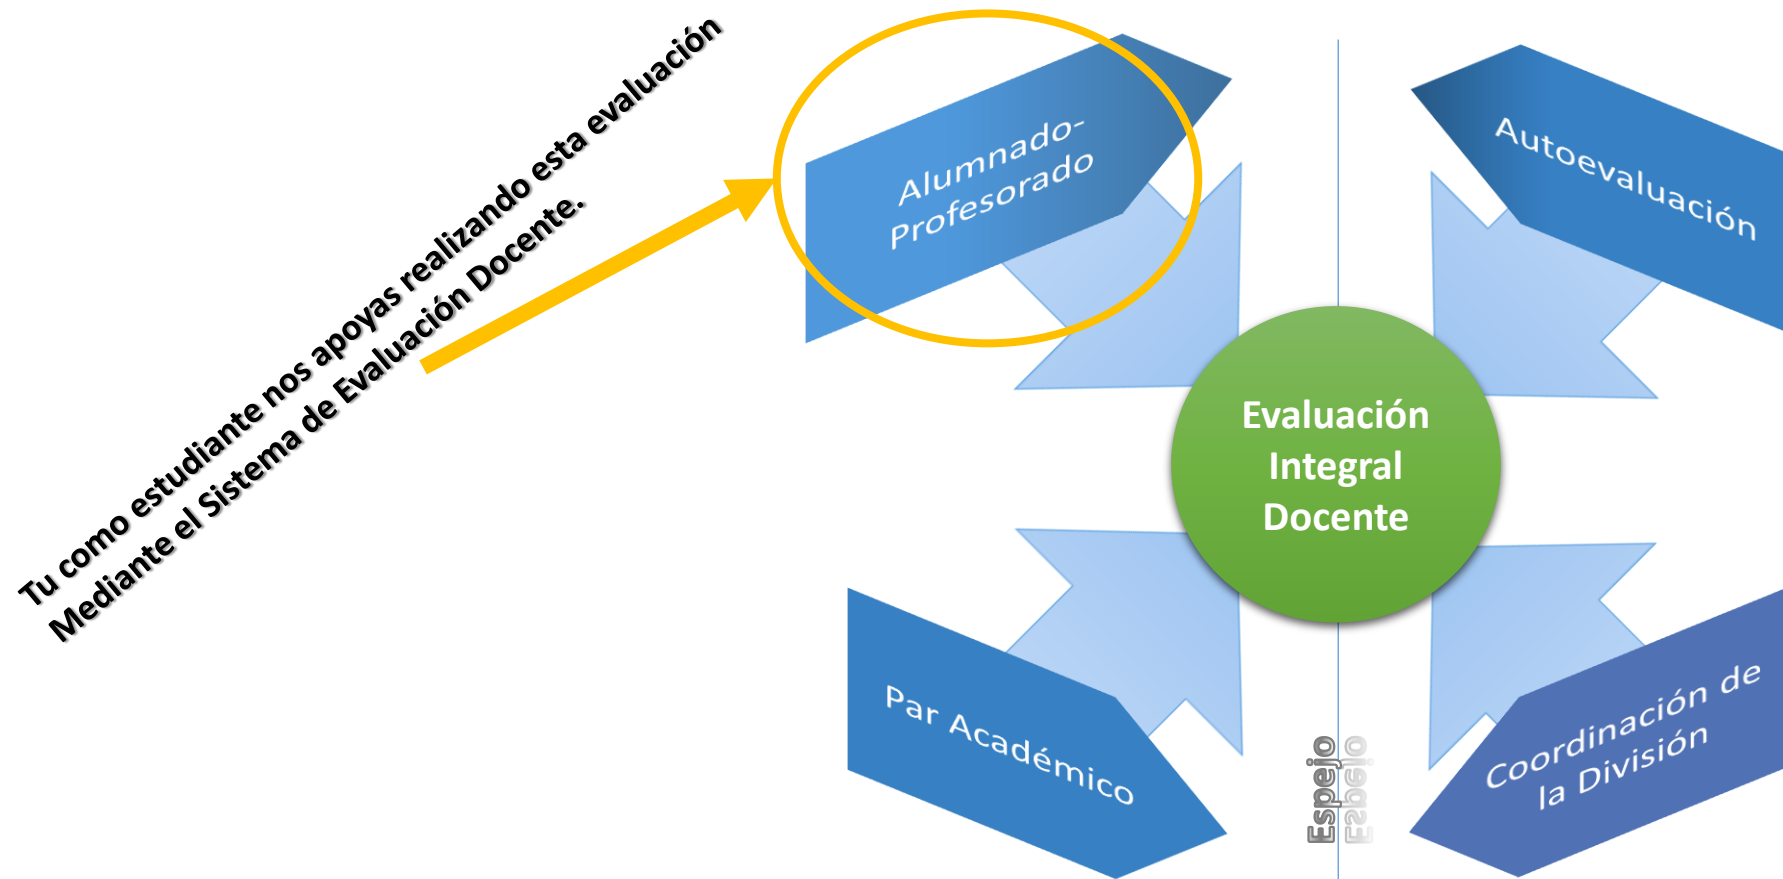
Tu como estudiante nos apoyas realizando esta evaluación Mediante el Sistema de Evaluación Docente.

Alumnado-Profesorado

Autoevaluación

Evaluación Integral Docente

Par Académico

Espejo

Coordinación de la División